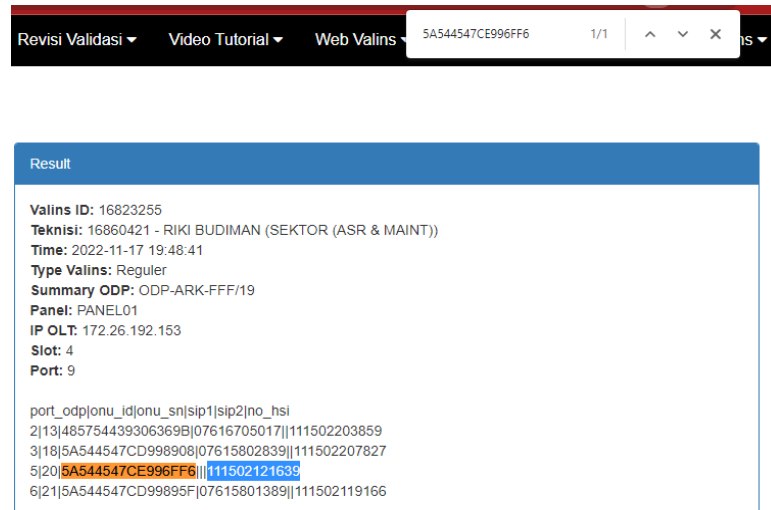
Revisi Validasi ▾ Video Tutorial ▾ Web Valins ▾ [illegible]ns ▾

5A544547CE996FF6 1/1

Result

**Valins ID:** 16823255
**Teknisi:** 16860421 - RIKI BUDIMAN (SEKTOR (ASR & MAINT))
**Time:** 2022-11-17 19:48:41
**Type Valins:** Reguler
**Summary ODP:** ODP-ARK-FFF/19
**Panel:** PANEL01
**IP OLT:** 172.26.192.153
**Slot:** 4
**Port:** 9

port_odp|onu_id|onu_sn|sip1|sip2|no_hsi
2|13|485754439306369B|07616705017||111502203859
3|18|5A544547CD998908|07615802839||111502207827
5|20|5A544547CE996FF6|||111502121639
6|21|5A544547CD99895F|07615801389||111502119166